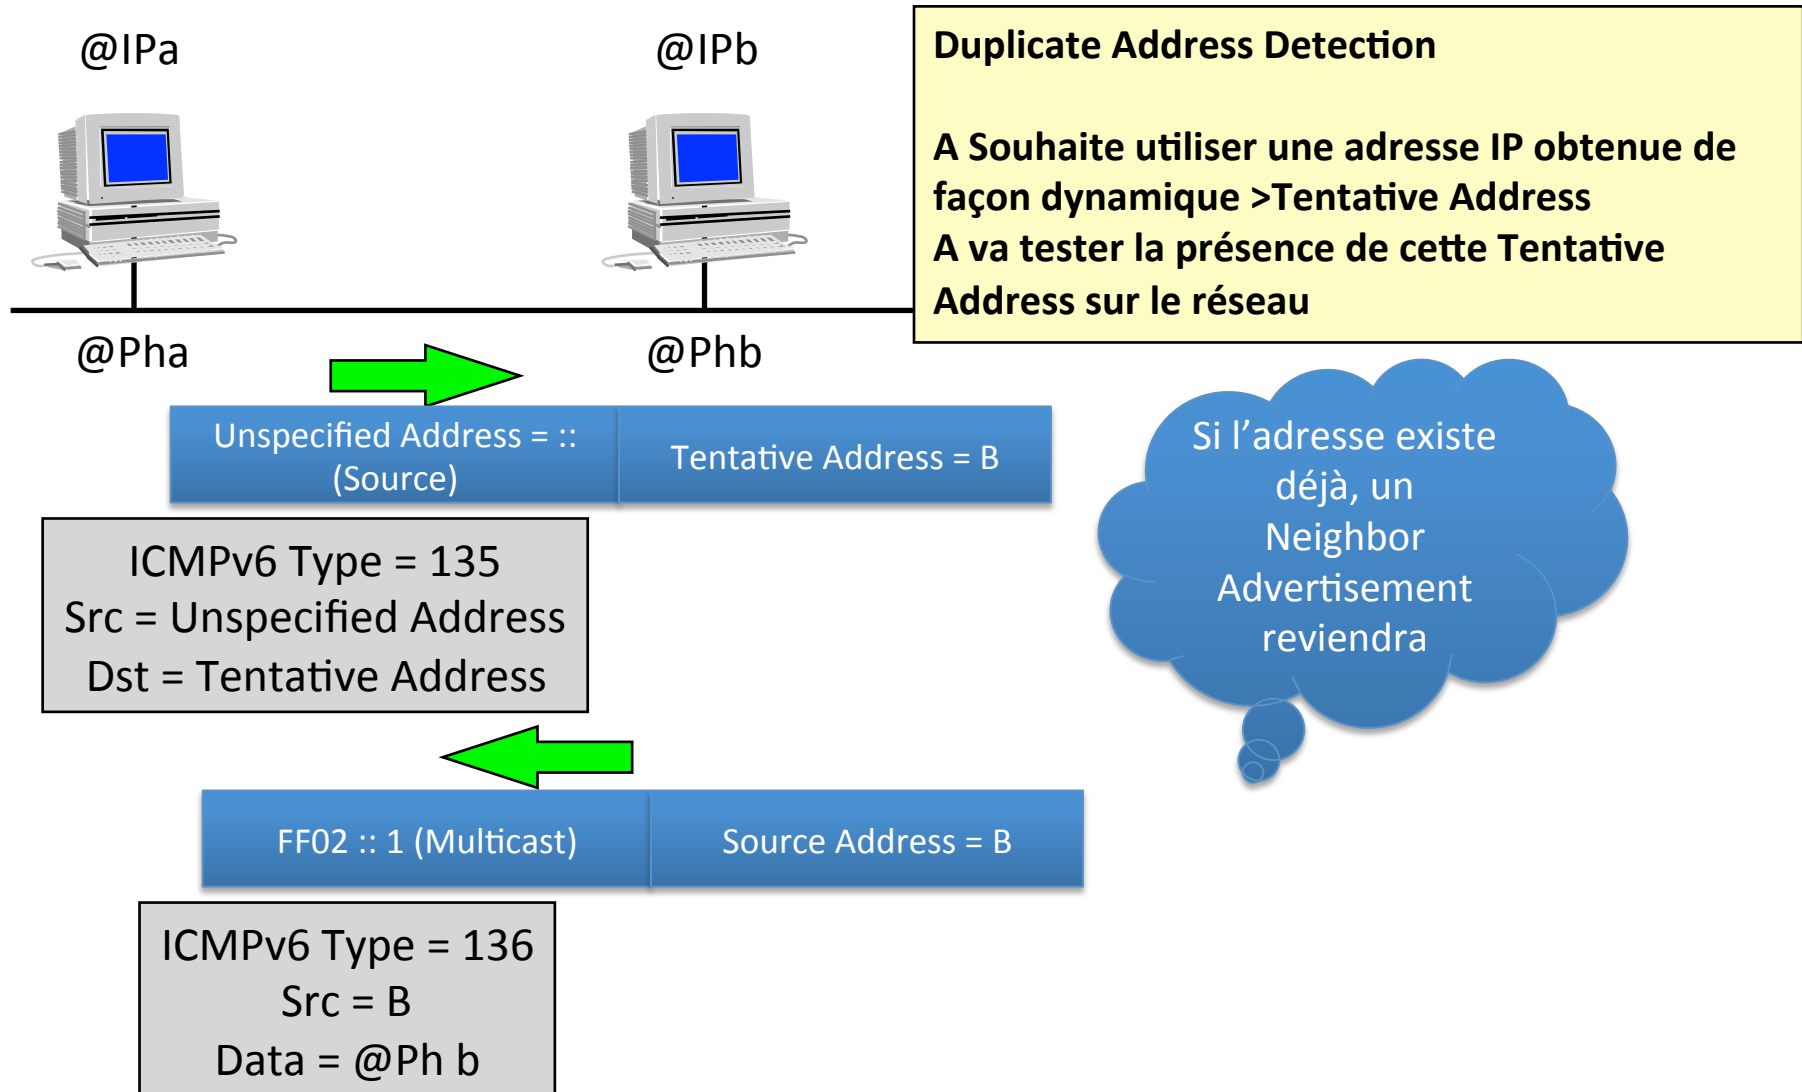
@IPa

@IPb

Duplicate Address Detection

A Souhaite utiliser une adresse IP obtenue de façon dynamique >Tentative Address
A va tester la présence de cette Tentative Address sur le réseau

@Pha

@Phb

Unspecified Address = :: (Source)

Tentative Address = B

Si l'adresse existe déjà, un Neighbor Advertisement reviendra

ICMPv6 Type = 135
Src = Unspecified Address
Dst = Tentative Address

FF02 :: 1 (Multicast)

Source Address = B

ICMPv6 Type = 136
Src = B
Data = @Ph b